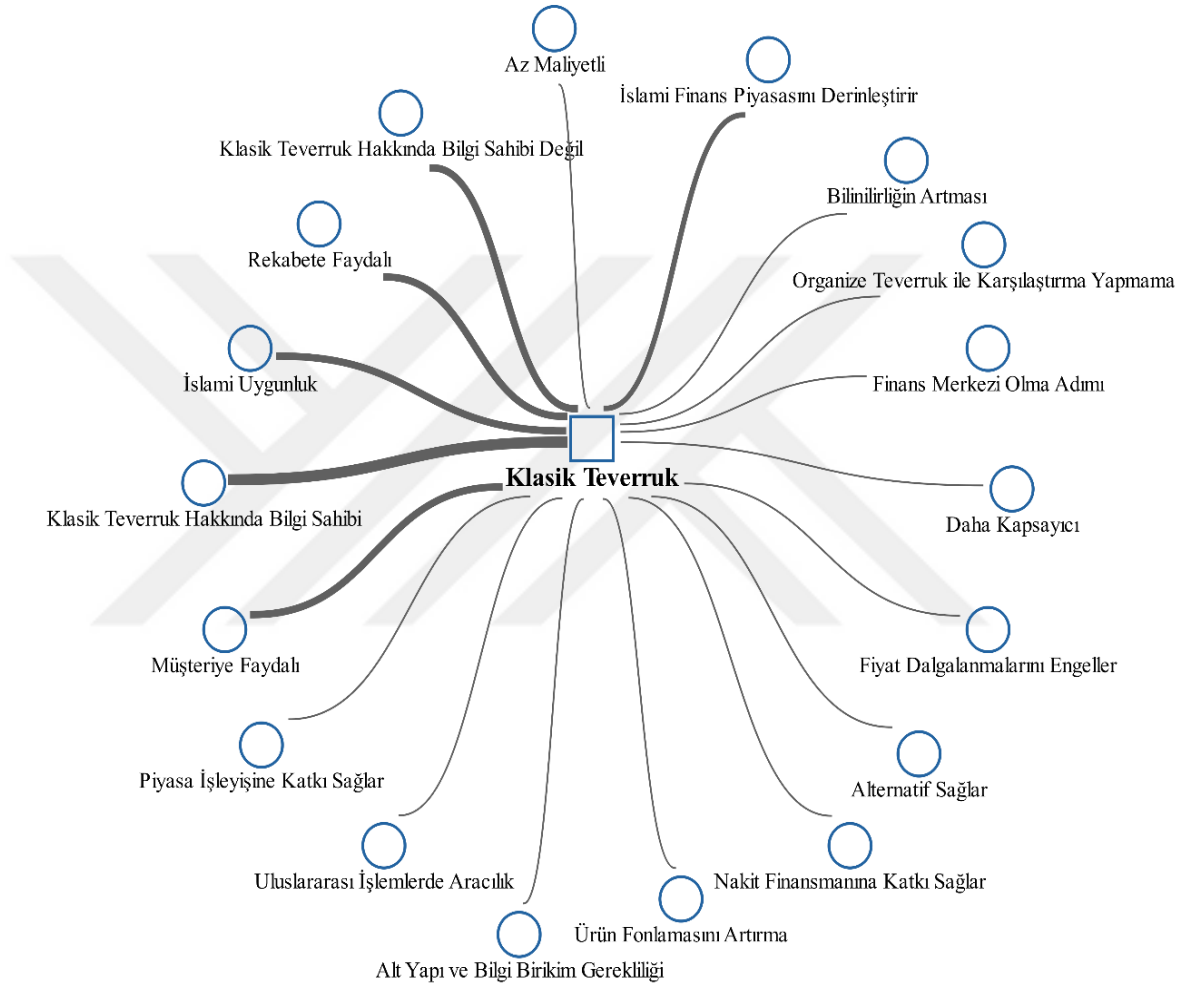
Az Maliyetli

İslami Finans Piyasasını Derinleştirir

Klasik Teverruk Hakkında Bilgi Sahibi Değil

Bilinilirliğin Artması

Rekabete Faydalı

Organize Teverruk ile Karşılaştırma Yapmama

İslami Uygunluk

Finans Merkezi Olma Adımı

Klasik Teverruk

Klasik Teverruk Hakkında Bilgi Sahibi

Daha Kapsayıcı

Müşteriye Faydalı

Fiyat Dalgalanmalarını Engeller

Piyasa İşleyişine Katkı Sağlar

Alternatif Sağlar

Uluslararası İşlemlerde Aracılık

Nakit Finansmanına Katkı Sağlar

Ürün Fonlamasını Artırma

Alt Yapı ve Bilgi Birikim Gerekliliği